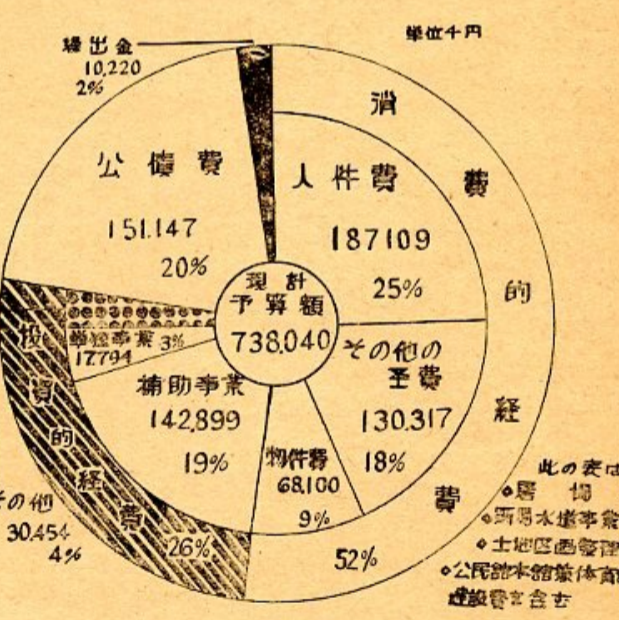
単位千円

繰出金
10,220
2%

消

公債費
151,147
20%

人件費
187109
25%

費

的

現計
予算額
738,040

単独事業 3%
17,794

その他の
経費
130,317
18%

経

補助事業
142,899
19%

物件費
68,100
9%

投
資
的
経
費
26%

その他
30,454
4%

52%

費

此の表は
○墓地
○西郷水道事業
○土地区画整理
○公民館体育館
建設費を含む